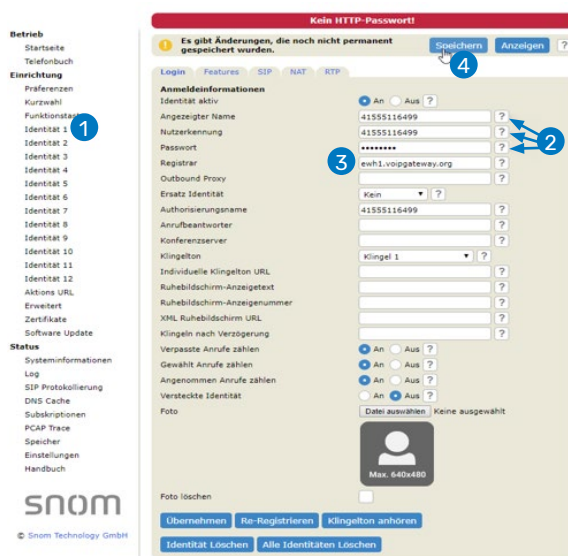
Betrieb
Startseite
Telefonbuch
Einrichtung
Präferenzen
Kurzwahl
Funktionstas
Identität 1
Identität 2
Identität 3
Identität 4
Identität 5
Identität 6
Identität 7
Identität 8
Identität 9
Identität 10
Identität 11
Identität 12
Aktions URL
Erweitert
Zertifikate
Software Update
Status
Systeminformationen
Log
SIP Protokollierung
DNS Cache
Subskriptionen
PCAP Trace
Speicher
Einstellungen
Handbuch

snom

© Snom Technology GmbH

Kein HTTP-Passwort!

Es gibt Änderungen, die noch nicht permanent gespeichert wurden.

Speichern
Anzeigen
?

1
2
3
4

Login | Features | SIP | NAT | RTP

Anmeldeinformationen

| | |
|---|---|
| Identität aktiv | An / Aus ? |
| Angezeigter Name | 41555116499 ? |
| Nutzerkennung | 41555116499 ? |
| Passwort | •••••••• ? |
| Registrar | ewh1.voipgateway.org ? |
| Outbound Proxy | ? |
| Ersatz Identität | Kein ? |
| Authorisierungsname | 41555116499 ? |
| Anrufbeantworter | ? |
| Konferenzserver | ? |
| Klingelton | Klingel 1 ? |
| Individuelle Klingelton URL | ? |
| Ruhebildschirm-Anzeigetext | ? |
| Ruhebildschirm-Anzeigenummer | ? |
| XML Ruhebildschirm URL | ? |
| Klingeln nach Verzögerung | ? |
| Verpasste Anrufe zählen | An / Aus ? |
| Gewählt Anrufe zählen | An / Aus ? |
| Angenommen Anrufe zählen | An / Aus ? |
| Versteckte Identität | An / Aus ? |
| Foto | Datei auswählen Keine ausgewählt |

Max. 640x480

Foto löschen

Übernehmen | Re-Registrieren | Klingelton anhören

Identität Löschen | Alle Identitäten Löschen